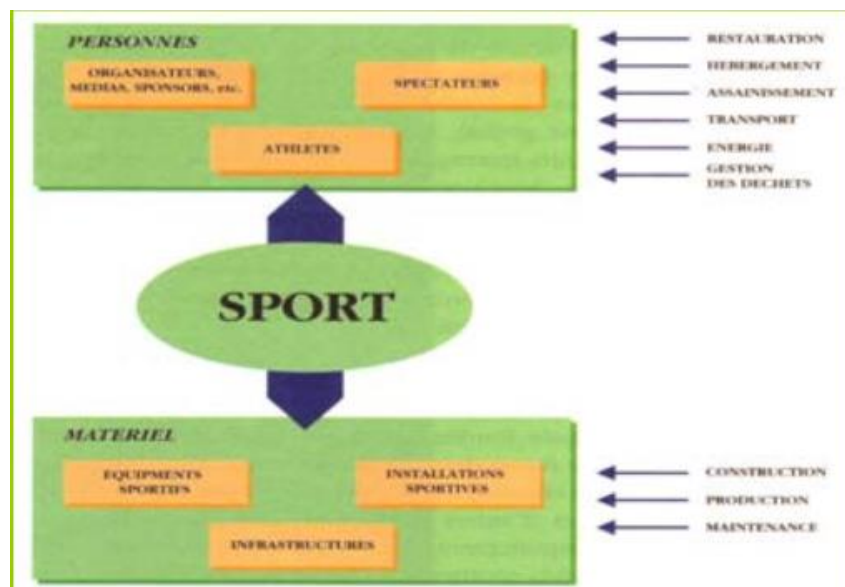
PERSONNES

ORGANISATEURS, MEDIAS, SPONSORS, etc.

SPECTATEURS

ATHLETES

RESTAURATION
HEBERGEMENT
ASSAINISSEMENT
TRANSPORT
ENERGIE
GESTION DES DECHETS

SPORT

MATERIEL

EQUIPMENTS SPORTIFS

INSTALLATIONS SPORTIVES

INFRASTRUCTURES

CONSTRUCTION
PRODUCTION
MAINTENANCE